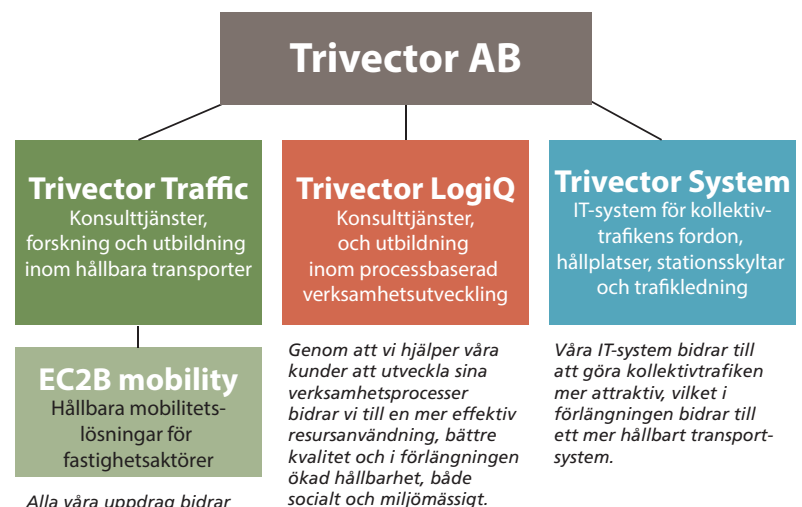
Trivector AB

Trivector Traffic
Konsulttjänster, forskning och utbildning inom hållbara transporter

Trivector LogiQ
Konsulttjänster, och utbildning inom processbaserad verksamhetsutveckling

Trivector System
IT-system för kollektivtrafikens fordon, hållplatser, stationsskyltar och trafikledning

EC2B mobility
Hållbara mobilitetslösningar för fastighetsaktörer

Alla våra uppdrag bidrar

Genom att vi hjälper våra kunder att utveckla sina verksamhetsprocesser bidrar vi till en mer effektiv resursanvändning, bättre kvalitet och i förlängningen ökad hållbarhet, både socialt och miljömässigt.

Våra IT-system bidrar till att göra kollektivtrafiken mer attraktiv, vilket i förlängningen bidrar till ett mer hållbart transportsystem.